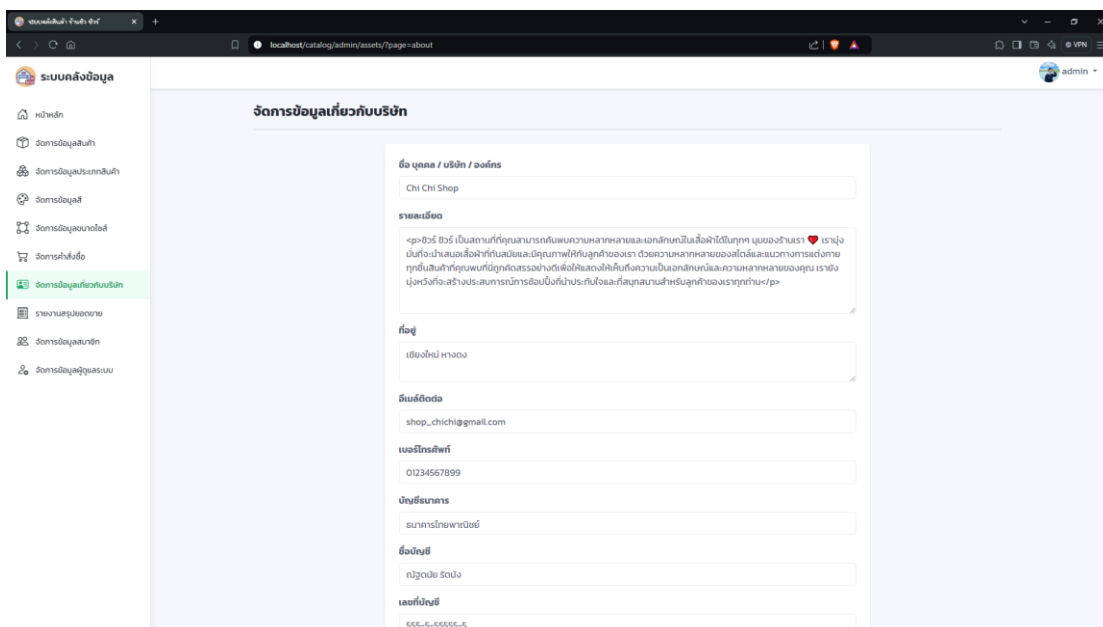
ระบบคลังสินค้า ร้านค้า ชิชี่
localhost/catalog/admin/assets/?page=about
VPN

ระบบคลังข้อมูล

admin

หน้าหลัก
จัดการข้อมูลสินค้า
จัดการข้อมูลประเภทสินค้า
จัดการข้อมูลสี
จัดการข้อมูลขนาดไซส์
จัดการคำสั่งซื้อ
จัดการข้อมูลเกี่ยวกับบริษัท
รายงานสรุปยอดขาย
จัดการข้อมูลสมาชิก
จัดการข้อมูลผู้ดูแลระบบ

จัดการข้อมูลเกี่ยวกับบริษัท

ชื่อ บุคคล / บริษัท / องค์กร
Chi Chi Shop

รายละเอียด
<p>ชิชี่ ชิชี่ เป็นสถานที่ที่คุณสามารถค้นพบความหลากหลายและเอกลักษณ์ในเสื้อผ้าได้ในทุกๆ มุมของร้านเรา ❤ เรามุ่งมั่นที่จะนำเสนอเสื้อผ้าที่ทันสมัยและมีคุณภาพให้กับลูกค้าของเรา ด้วยความหลากหลายของสไตล์และแนวทางการแต่งกาย ทุกชิ้นสินค้าที่คุณพบที่นี่ถูกคัดสรรอย่างดีเพื่อให้แสดงให้เห็นถึงความเป็นเอกลักษณ์และความหลากหลายของคุณ เรายังมุ่งหวังที่จะสร้างประสบการณ์การช้อปปิ้งที่น่าประทับใจและที่สนุกสนานสำหรับลูกค้าของเราทุกท่าน</p>

ที่อยู่
เชียงใหม่ หางดง

อีเมล์ติดต่อ
shop_chichi@gmail.com

เบอร์โทรศัพท์
01234567899

บัญชีธนาคาร
ธนาคารไทยพาณิชย์

ชื่อบัญชี
ณัฐดนัย รัตนัง

เลขที่บัญชี
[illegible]